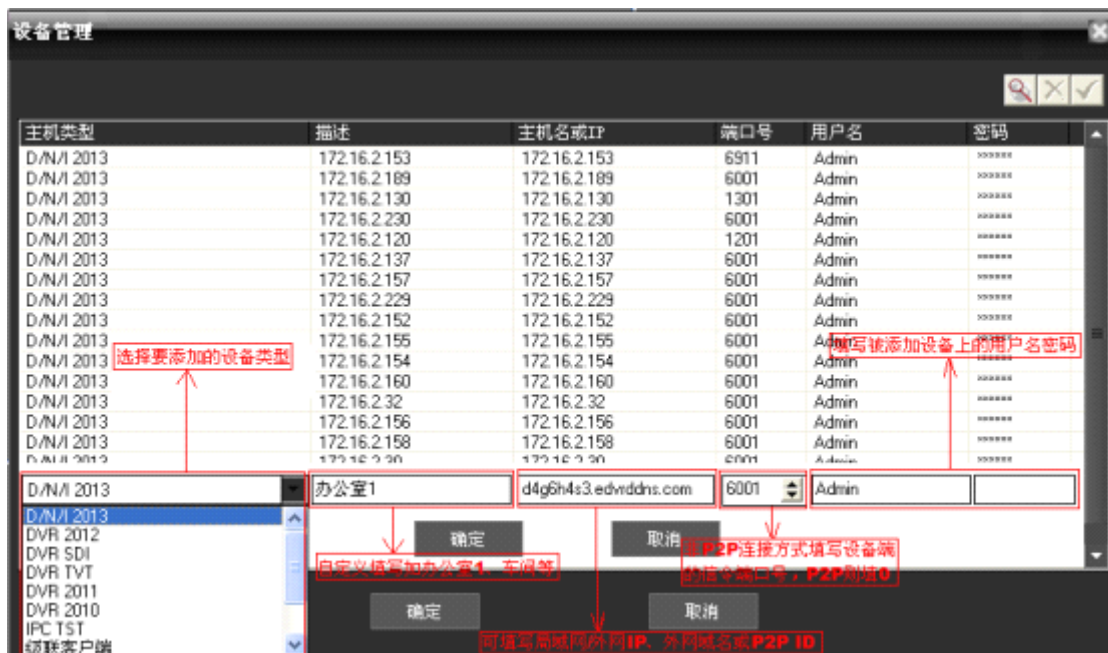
设备管理

| 主机类型 | 描述 | 主机名或IP | 端口号 | 用户名 | 密码 |
|---|---|---|---|---|---|
| D/N/I 2013 | 172.16.2.153 | 172.16.2.153 | 6911 | Admin | ****** |
| D/N/I 2013 | 172.16.2.189 | 172.16.2.189 | 6001 | Admin | ****** |
| D/N/I 2013 | 172.16.2.130 | 172.16.2.130 | 1301 | Admin | ****** |
| D/N/I 2013 | 172.16.2.230 | 172.16.2.230 | 6001 | Admin | ****** |
| D/N/I 2013 | 172.16.2.120 | 172.16.2.120 | 1201 | Admin | ****** |
| D/N/I 2013 | 172.16.2.137 | 172.16.2.137 | 6001 | Admin | ****** |
| D/N/I 2013 | 172.16.2.157 | 172.16.2.157 | 6001 | Admin | ****** |
| D/N/I 2013 | 172.16.2.229 | 172.16.2.229 | 6001 | Admin | ****** |
| D/N/I 2013 | 172.16.2.152 | 172.16.2.152 | 6001 | Admin | ****** |
| D/N/I 2013 | 172.16.2.155 | 172.16.2.155 | 6001 | Admin | ****** |
| D/N/I 2013 | 172.16.2.154 | 172.16.2.154 | 6001 | Admin | ****** |
| D/N/I 2013 | 172.16.2.160 | 172.16.2.160 | 6001 | Admin | ****** |
| D/N/I 2013 | 172.16.2.32 | 172.16.2.32 | 6001 | Admin | ****** |
| D/N/I 2013 | 172.16.2.156 | 172.16.2.156 | 6001 | Admin | ****** |
| D/N/I 2013 | 172.16.2.158 | 172.16.2.158 | 6001 | Admin | ****** |
| D/N/I 2013 | 172.16.2.30 | 172.16.2.30 | 6001 | Admin | ****** |

选择要添加的设备类型

填写被添加设备上的用户名密码

D/N/I 2013
办公室1
d4g6h4s3.edvrddns.com
6001
Admin

D/N/I 2013
DVR 2012
DVR SDI
DVR TVT
DVR 2011
DVR 2010
IPC TST
级联客户端

确定
取消

自定义填写如办公室1、车间等

非P2P连接方式填写设备端的信令端口号，P2P则填0

确定
取消

可填写局域网外网IP、外网域名或P2P ID